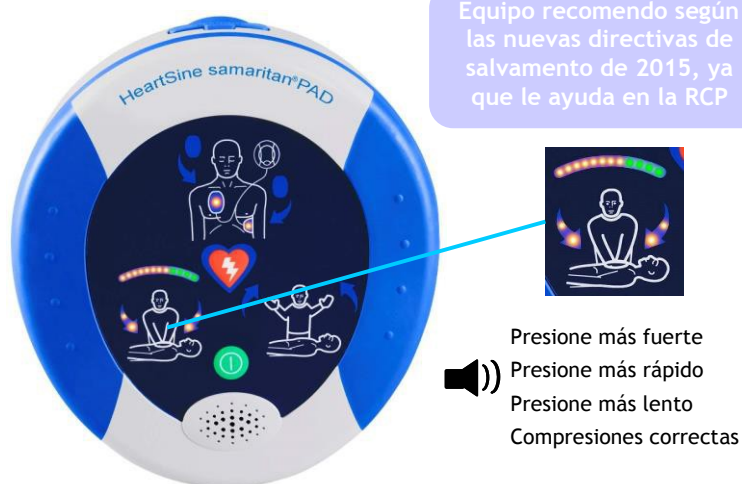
Equipo recomendo según las nuevas directivas de salvamento de 2015, ya que le ayuda en la RCP

HeartSine samaritan®PAD

Presione más fuerte
Presione más rápido
Presione más lento
Compresiones correctas